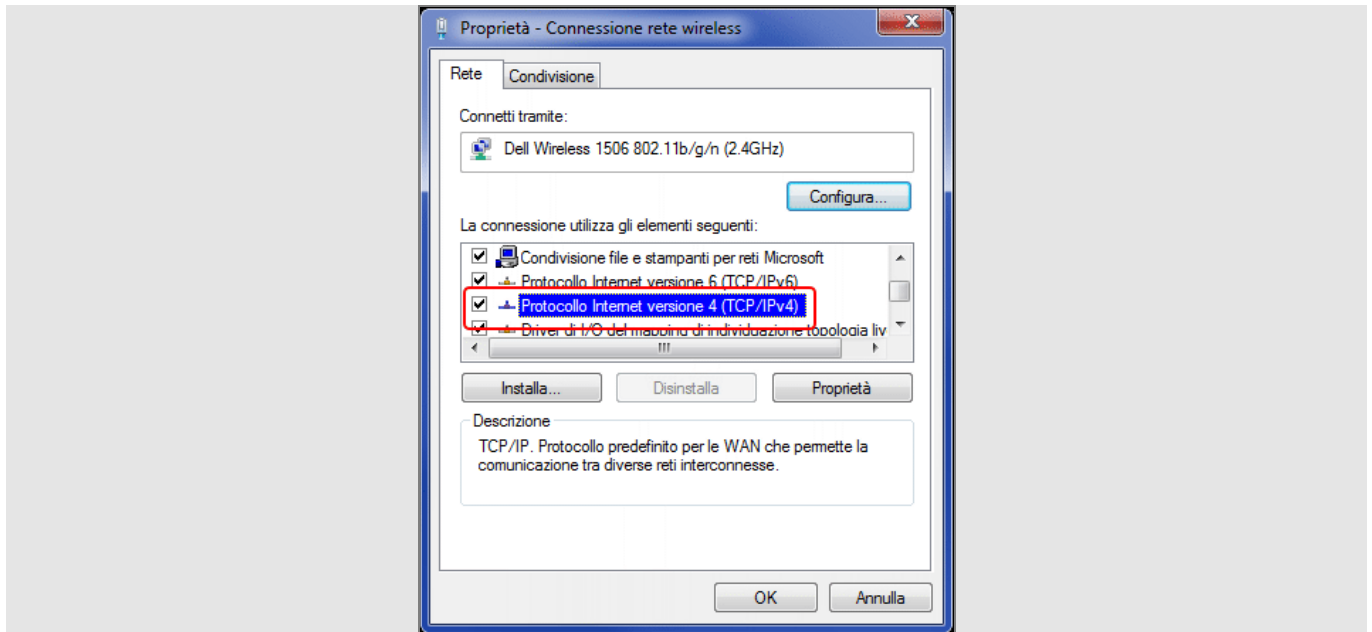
Proprietà - Connessione rete wireless

Rete
Condivisione

Connetti tramite:

Dell Wireless 1506 802.11b/g/n (2.4GHz)

Configura...

La connessione utilizza gli elementi seguenti:

Condivisione file e stampanti per reti Microsoft
Protocollo Internet versione 6 (TCP/IPv6)
Protocollo Internet versione 4 (TCP/IPv4)
Driver di I/O del mapping di individuazione topologia liv

Installa...
Disinstalla
Proprietà

Descrizione
TCP/IP. Protocollo predefinito per le WAN che permette la comunicazione tra diverse reti interconnesse.

OK
Annulla